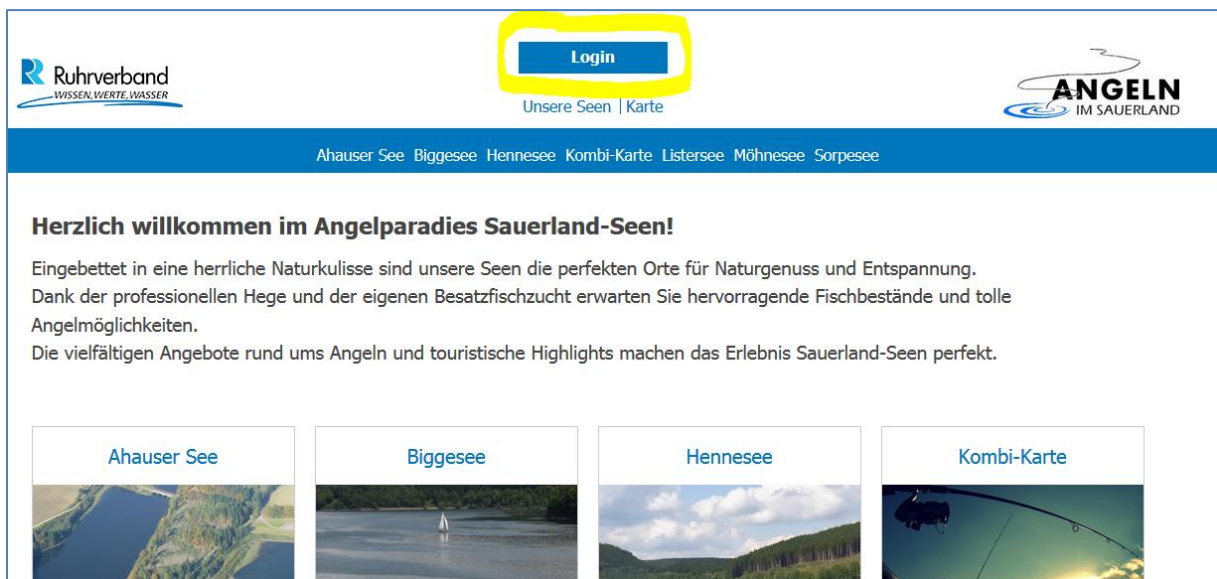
Ruhrverband
WISSEN, WERTE, WASSER

Login

Unsere Seen | Karte

ANGELN
IM SAUERLAND

Ahauser See Biggesee Hennesee Kombi-Karte Listersee Möhnesee Sorpesee

Herzlich willkommen im Angelparadies Sauerland-Seen!

Eingebettet in eine herrliche Naturkulisse sind unsere Seen die perfekten Orte für Naturgenuss und Entspannung.
Dank der professionellen Hege und der eigenen Besatzfischzucht erwarten Sie hervorragende Fischbestände und tolle Angelmöglichkeiten.
Die vielfältigen Angebote rund ums Angeln und touristische Highlights machen das Erlebnis Sauerland-Seen perfekt.

Ahauser See

Biggesee

Hennesee

Kombi-Karte